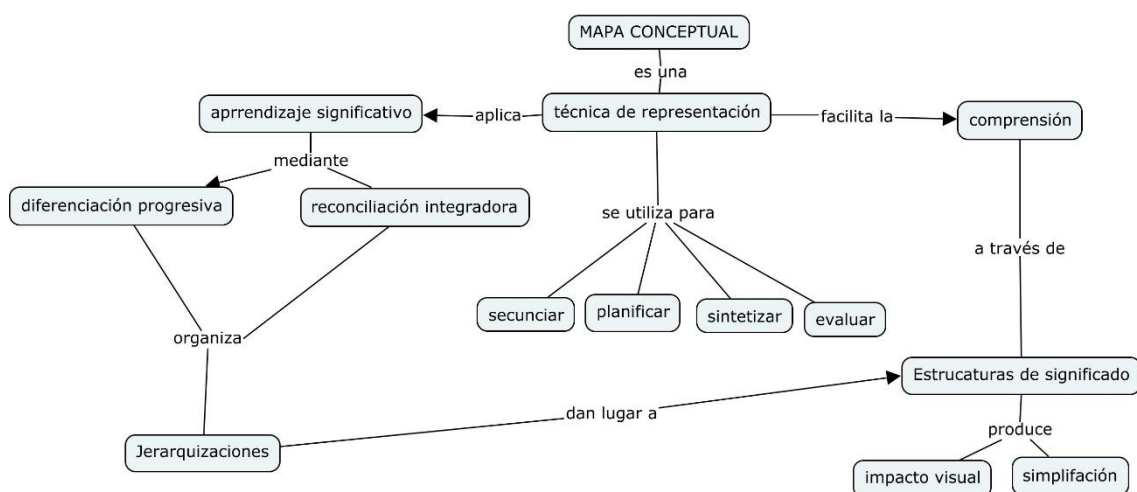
MAPA CONCEPTUAL
es una
técnica de representación
aplica
aprrendizaje significativo
facilita la
comprensión
mediante
diferenciación progresiva
reconciliación integradora
se utiliza para
secunciar
planificar
sintetizar
evaluar
a través de
organiza
Estrucaturas de significado
dan lugar a
Jerarquizaciones
produce
impacto visual
simplifación